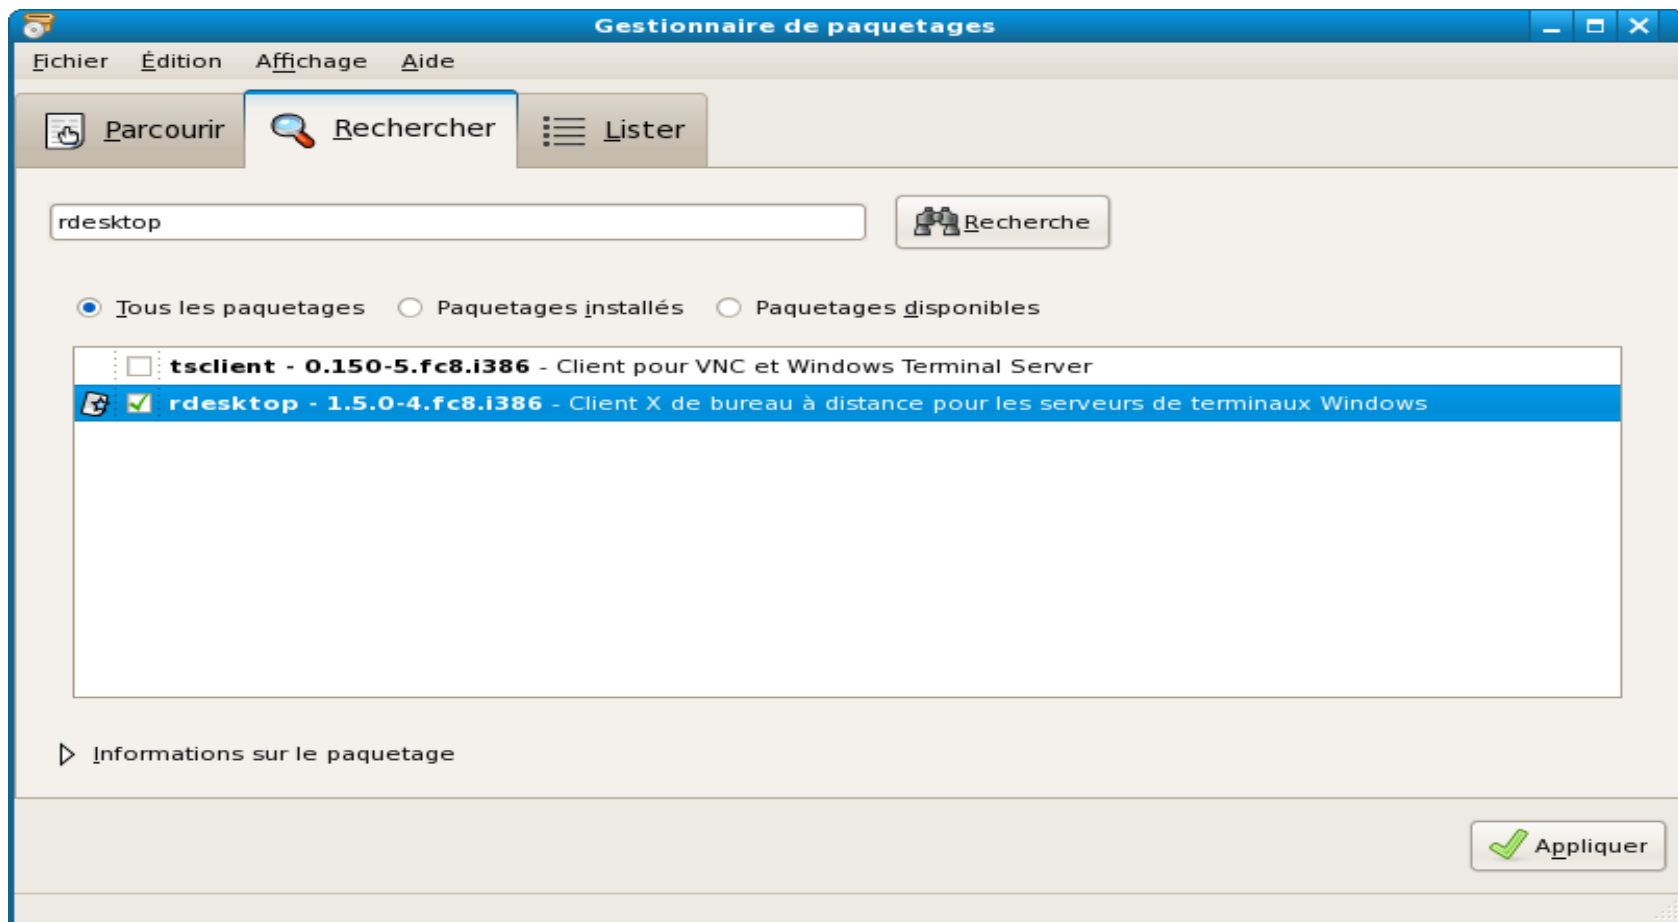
Gestionnaire de paquetages

Fichier Édition Affichage Aide

Parcourir Rechercher Lister

rdesktop

Recherche

Tous les paquetages Paquetages installés Paquetages disponibles

tsclient - 0.150-5.fc8.i386 - Client pour VNC et Windows Terminal Server
rdesktop - 1.5.0-4.fc8.i386 - Client X de bureau à distance pour les serveurs de terminaux Windows

Informations sur le paquetage

Appliquer